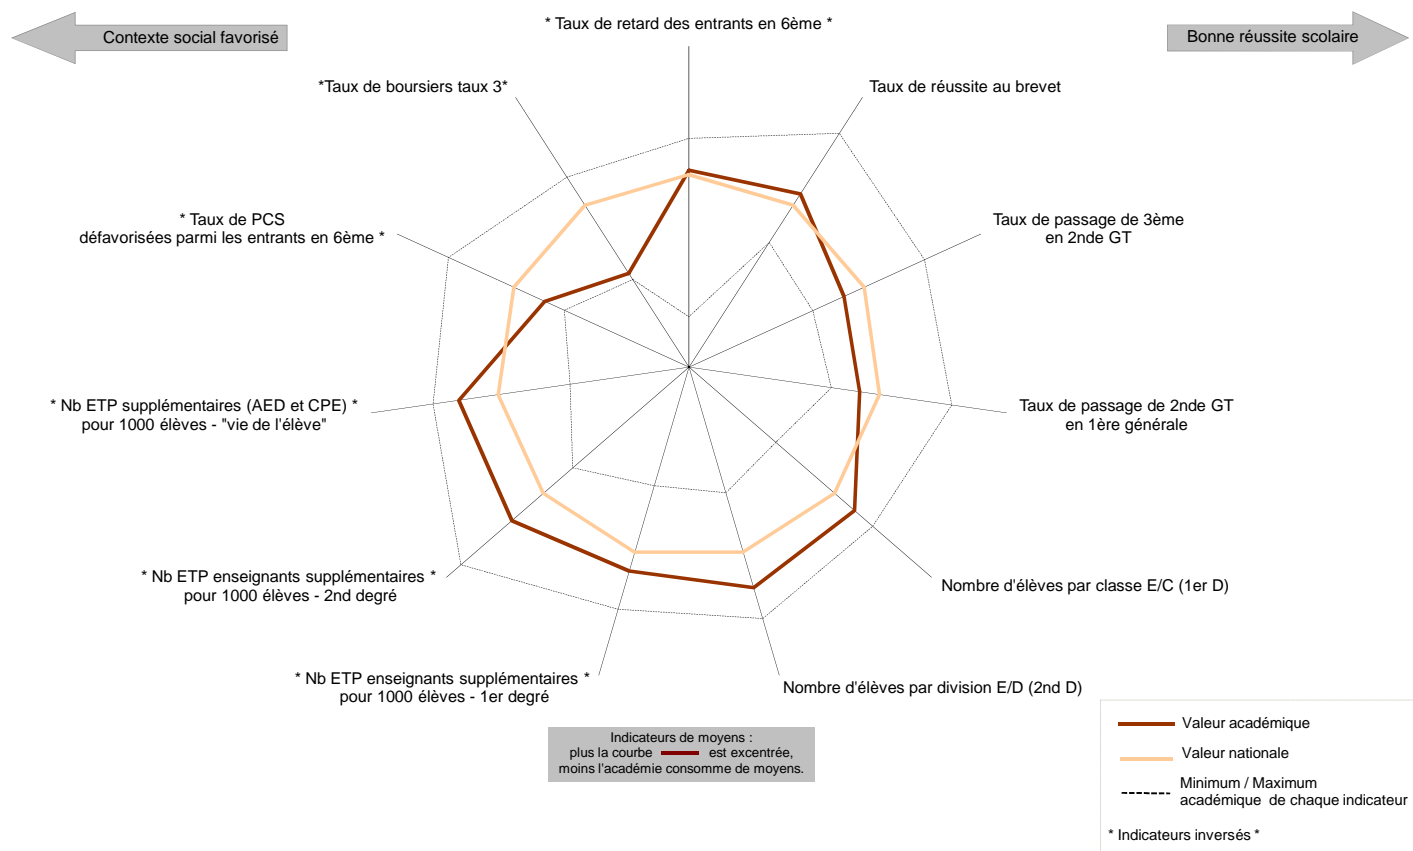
Contexte social favorisé

* Taux de retard des entrants en 6ème *

Bonne réussite scolaire

*Taux de boursiers taux 3*

Taux de réussite au brevet

* Taux de PCS défavorisées parmi les entrants en 6ème *

Taux de passage de 3ème en 2nde GT

* Nb ETP supplémentaires (AED et CPE) * pour 1000 élèves - "vie de l'élève"

Taux de passage de 2nde GT en 1ère générale

* Nb ETP enseignants supplémentaires * pour 1000 élèves - 2nd degré

Nombre d'élèves par classe E/C (1er D)

* Nb ETP enseignants supplémentaires * pour 1000 élèves - 1er degré

Nombre d'élèves par division E/D (2nd D)

Indicateurs de moyens : plus la courbe est excentrée, moins l'académie consomme de moyens.

Valeur académique

Valeur nationale

Minimum / Maximum académique de chaque indicateur

* Indicateurs inversés *